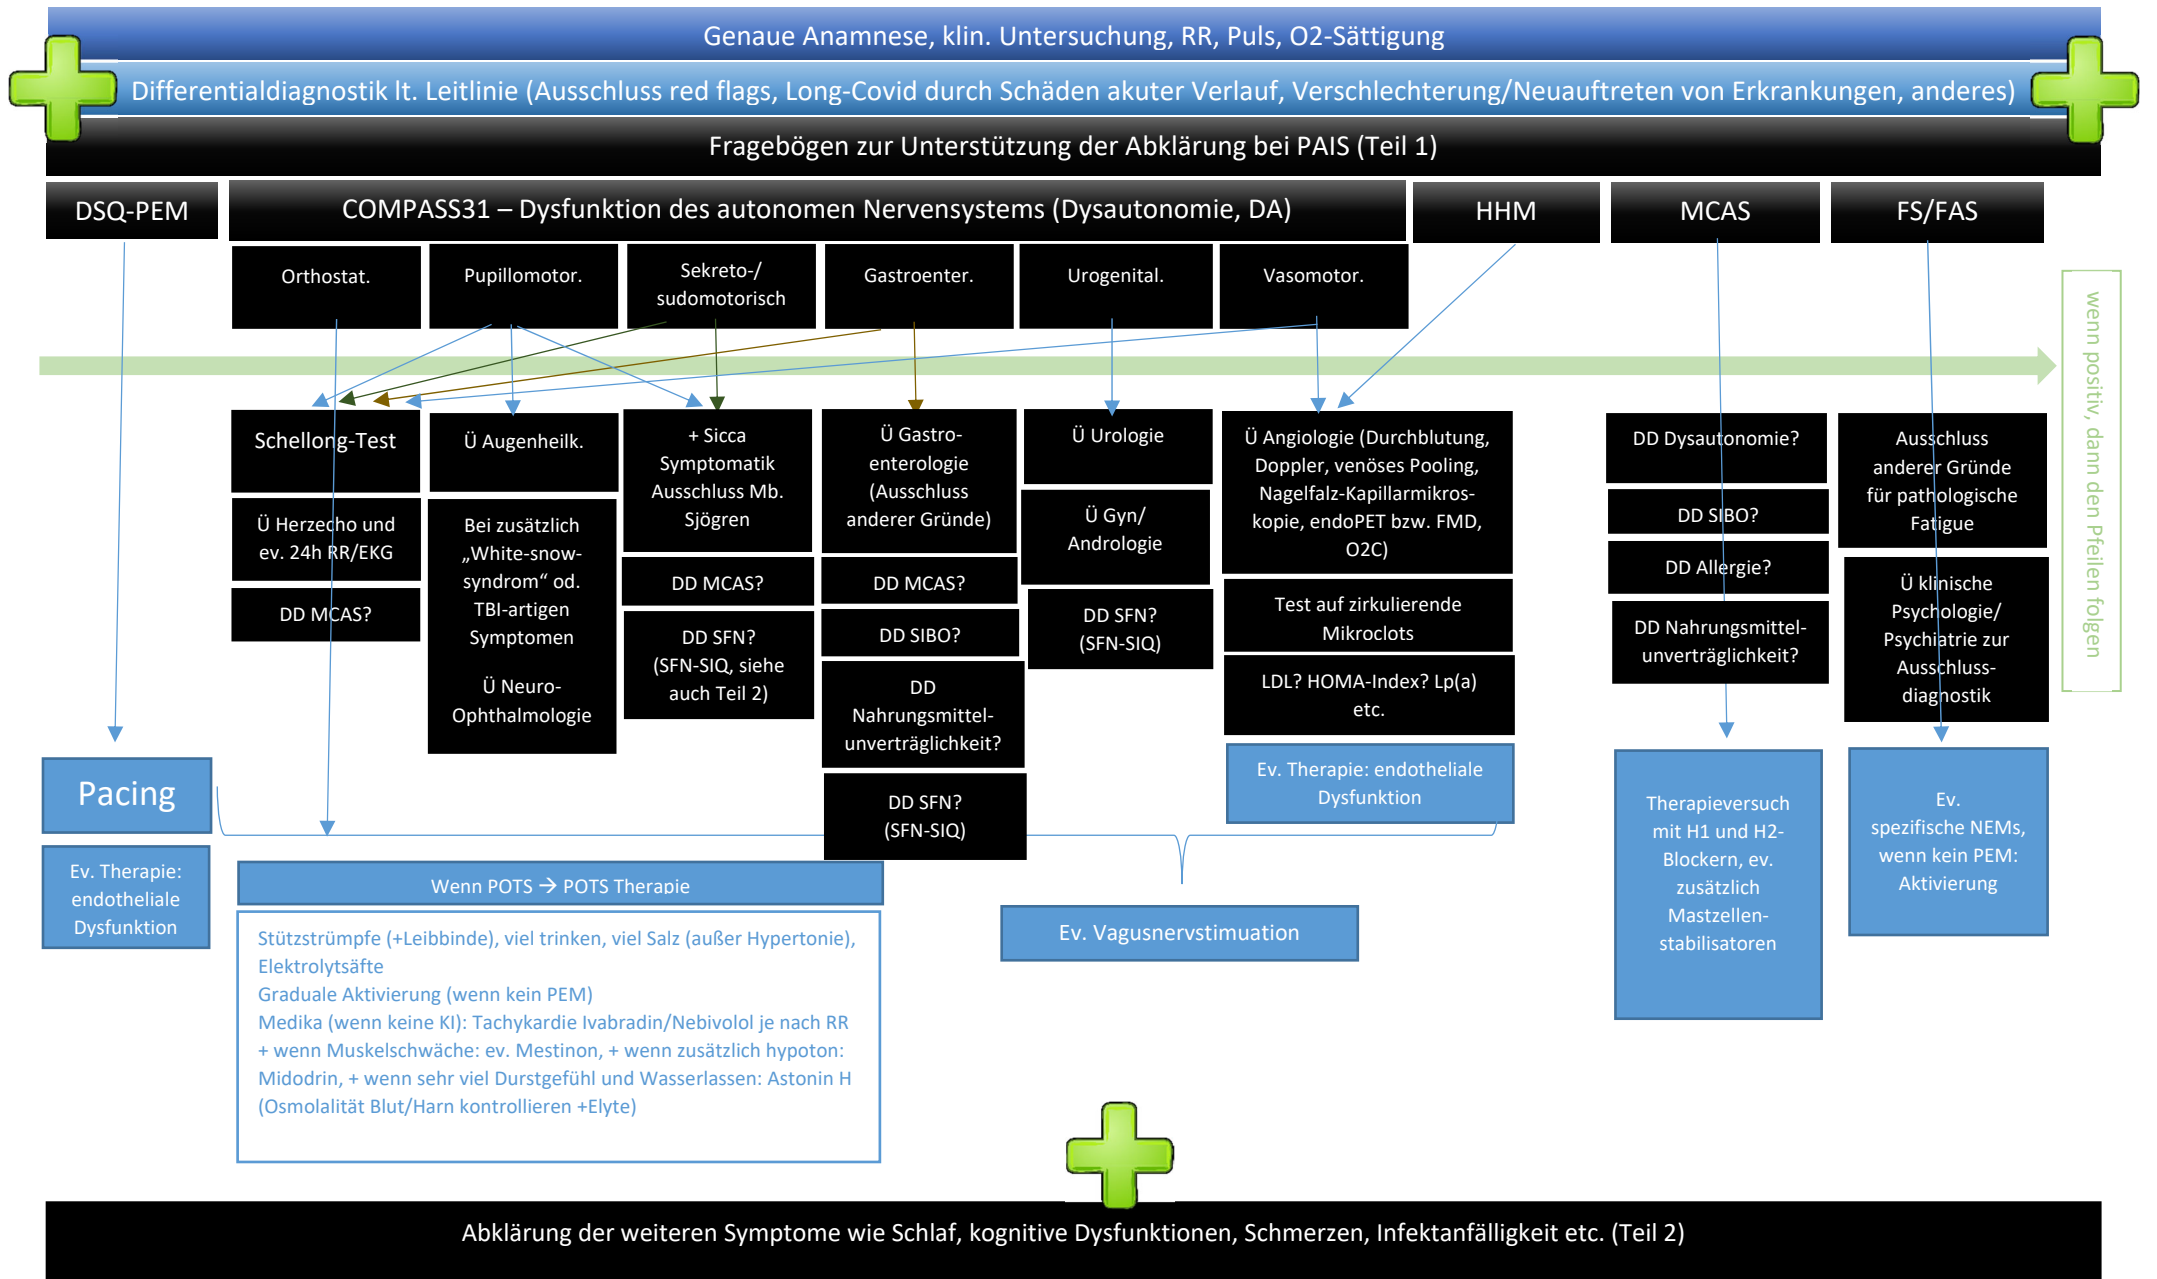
Genaue Anamnese, klin. Untersuchung, RR, Puls, O2-Sättigung

Differentialdiagnostik lt. Leitlinie (Ausschluss red flags, Long-Covid durch Schäden akuter Verlauf, Verschlechterung/Neuauftreten von Erkrankungen, anderes)

Fragebögen zur Unterstützung der Abklärung bei PAIS (Teil 1)

DSQ-PEM

COMPASS31 – Dysfunktion des autonomen Nervensystems (Dysautonomie, DA)

HHM

MCAS

FS/FAS

Orthostat.

Pupillomotor.

Sekreto-/ sudomotorisch

Gastroenter.

Urogenital.

Vasomotor.

wenn positiv, dann den Pfeilen folgen

Schellong-Test

Ü Herzecho und ev. 24h RR/EKG

DD MCAS?

Ü Augenheilk.

Bei zusätzlich „White-snow-syndrom“ od. TBI-artigen Symptomen

Ü Neuro-Ophthalmologie

+ Sicca Symptomatik Ausschluss Mb. Sjögren

DD MCAS?

DD SFN? (SFN-SIQ, siehe auch Teil 2)

Ü Gastro-enterologie (Ausschluss anderer Gründe)

DD MCAS?

DD SIBO?

DD Nahrungsmittel-unverträglichkeit?

DD SFN? (SFN-SIQ)

Ü Urologie

Ü Gyn/ Andrologie

DD SFN? (SFN-SIQ)

Ü Angiologie (Durchblutung, Doppler, venöses Pooling, Nagelfalz-Kapillarmikros-kopie, endoPET bzw. FMD, O2C)

Test auf zirkulierende Mikroclots

LDL? HOMA-Index? Lp(a) etc.

Ev. Therapie: endotheliale Dysfunktion

DD Dysautonomie?

DD SIBO?

DD Allergie?

DD Nahrungsmittel-unverträglichkeit?

Ausschluss anderer Gründe für pathologische Fatigue

Ü klinische Psychologie/ Psychiatrie zur Ausschluss-diagnostik

Pacing

Ev. Therapie: endotheliale Dysfunktion

Wenn POTS → POTS Therapie

Stützstrümpfe (+Leibbinde), viel trinken, viel Salz (außer Hypertonie), Elektrolytsäfte
Graduale Aktivierung (wenn kein PEM)
Medika (wenn keine KI): Tachykardie Ivabradin/Nebivolol je nach RR + wenn Muskelschwäche: ev. Mestinon, + wenn zusätzlich hypoton: Midodrin, + wenn sehr viel Durstgefühl und Wasserlassen: Astonin H (Osmolalität Blut/Harn kontrollieren +Elyte)

Ev. Vagusnervstimuation

Therapieversuch mit H1 und H2-Blockern, ev. zusätzlich Mastzellen-stabilisatoren

Ev. spezifische NEMs, wenn kein PEM: Aktivierung

Abklärung der weiteren Symptome wie Schlaf, kognitive Dysfunktionen, Schmerzen, Infektanfälligkeit etc. (Teil 2)